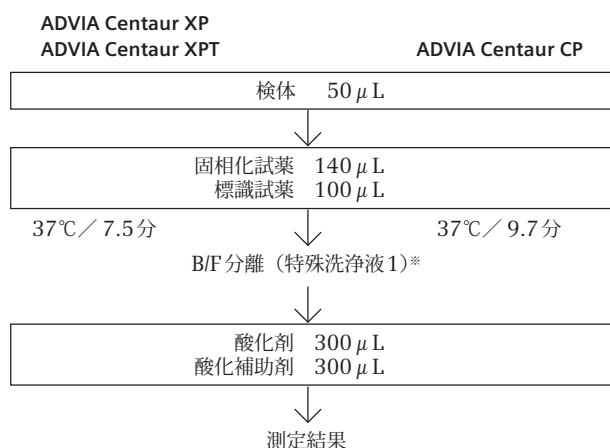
ADVIA Centaur XP
ADVIA Centaur XPT

ADVIA Centaur CP

検体　50 $\mu$L

固相化試薬　140 $\mu$L
標識試薬　100 $\mu$L

37℃／7.5分

37℃／9.7分

B/F分離（特殊洗浄液1）※

酸化剤　300 $\mu$L
酸化補助剤　300 $\mu$L

測定結果